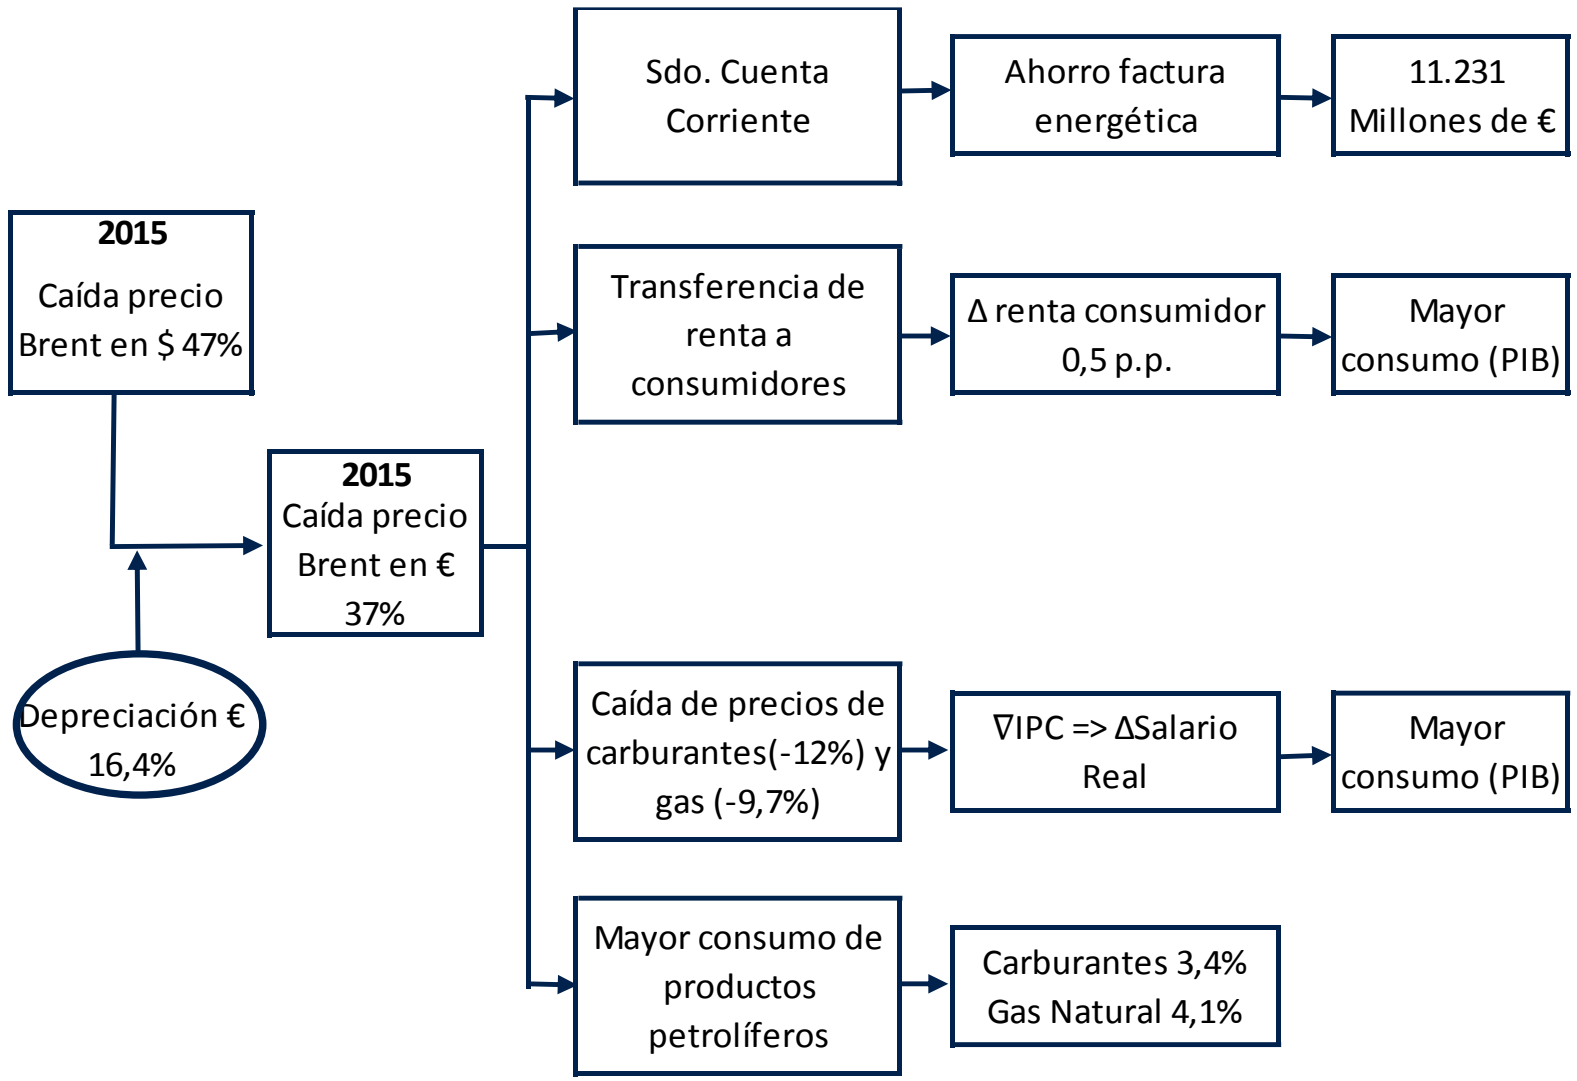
2015
Caída precio Brent en $ 47%

Depreciación €
16,4%

2015
Caída precio Brent en €
37%

Sdo. Cuenta Corriente

Ahorro factura energética

11.231
Millones de €

Transferencia de renta a consumidores

Δ renta consumidor
0,5 p.p.

Mayor consumo (PIB)

Caída de precios de carburantes(-12%) y gas (-9,7%)

∇IPC => ΔSalario Real

Mayor consumo (PIB)

Mayor consumo de productos petrolíferos

Carburantes 3,4%
Gas Natural 4,1%